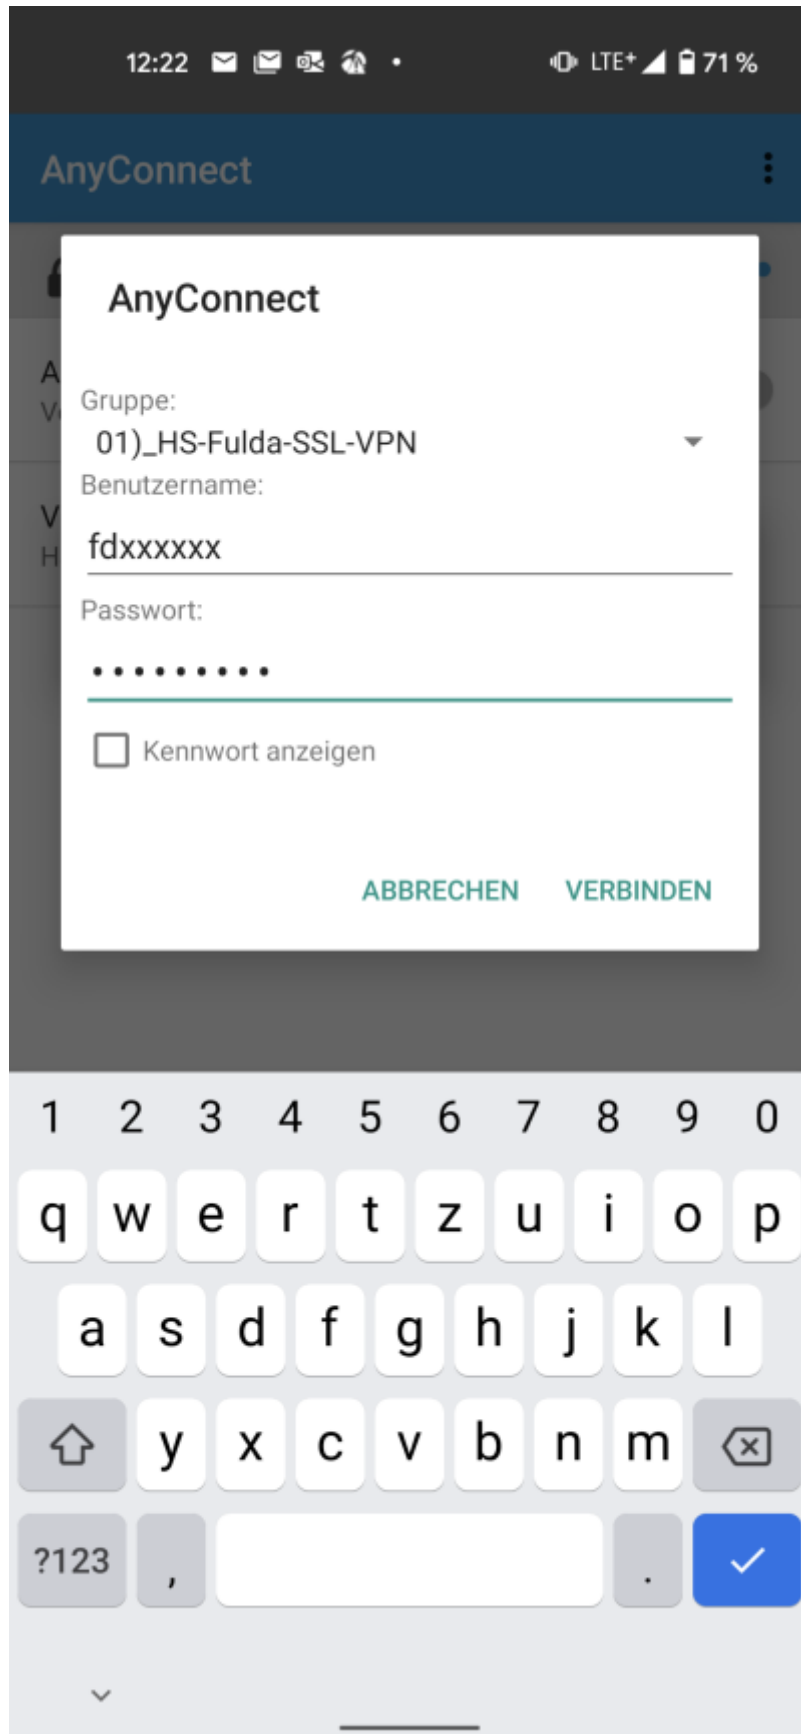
12:22 • LTE⁺ 71 %

AnyConnect

AnyConnect

Gruppe:
01)_HS-Fulda-SSL-VPN

Benutzername:
fdxxxxxx

Passwort:
••••••••••

Kennwort anzeigen

ABBRECHEN VERBINDEN

1 2 3 4 5 6 7 8 9 0
q w e r t z u i o p
a s d f g h j k l
y x c v b n m
?123 , .